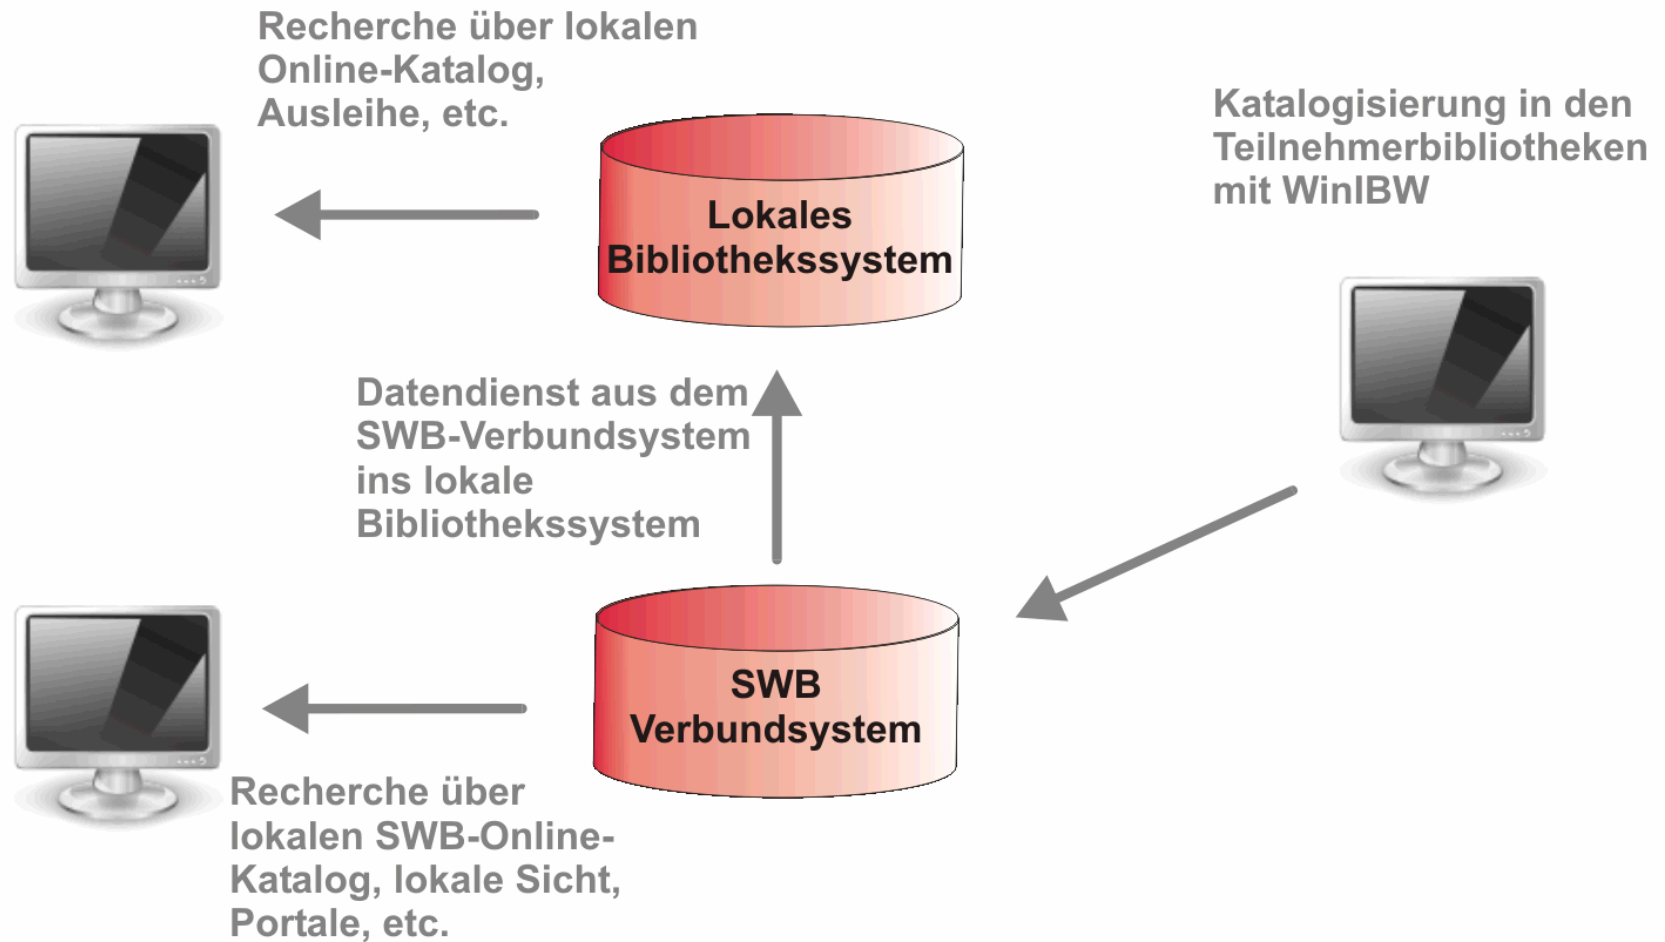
Recherche über lokalen Online-Katalog, Ausleihe, etc.

Lokales Bibliothekssystem

Katalogisierung in den Teilnehmerbibliotheken mit WinIBW

Datendienst aus dem SWB-Verbundsystem ins lokale Bibliothekssystem

SWB Verbundsystem

Recherche über lokalen SWB-Online-Katalog, lokale Sicht, Portale, etc.